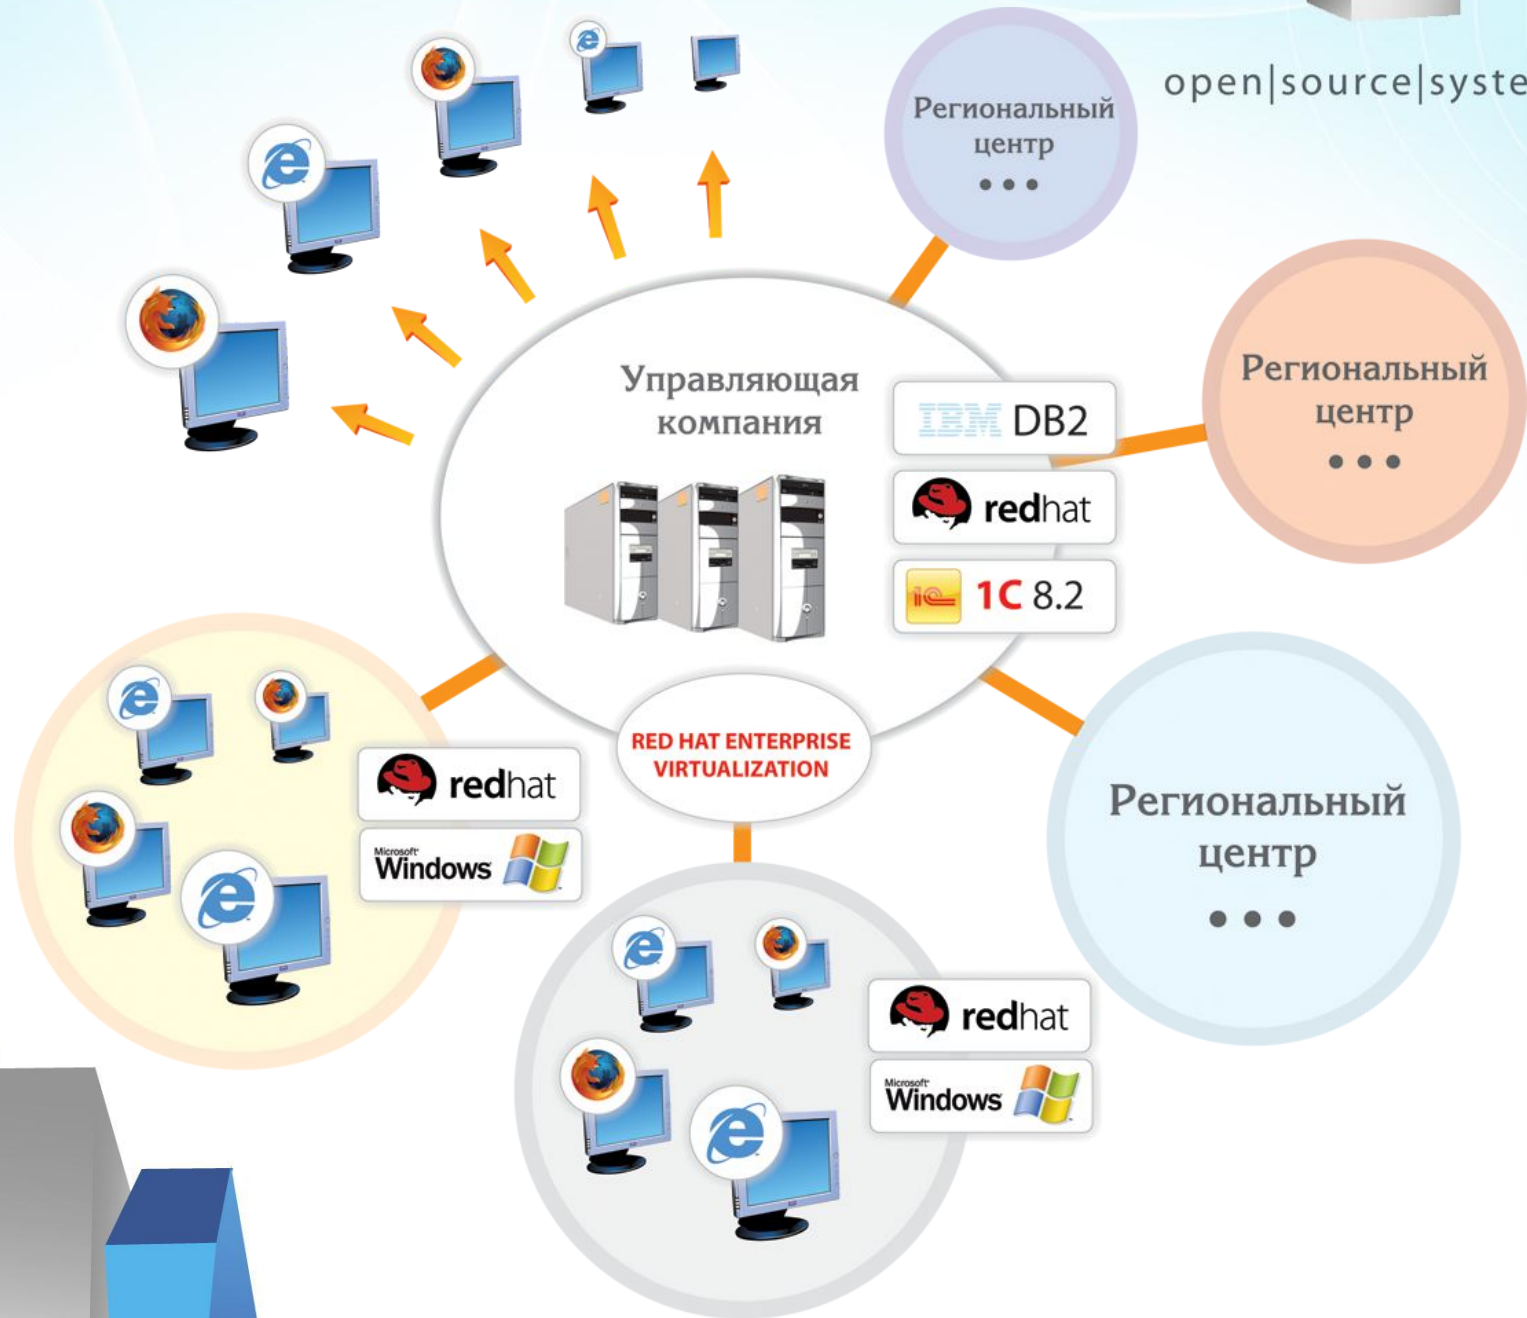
open|source|syste

Региональный центр
• • •

Региональный центр
• • •

Управляющая компания

IBM DB2

redhat

1С 8.2

RED HAT ENTERPRISE VIRTUALIZATION

redhat

Microsoft Windows

Региональный центр
• • •

redhat

Microsoft Windows